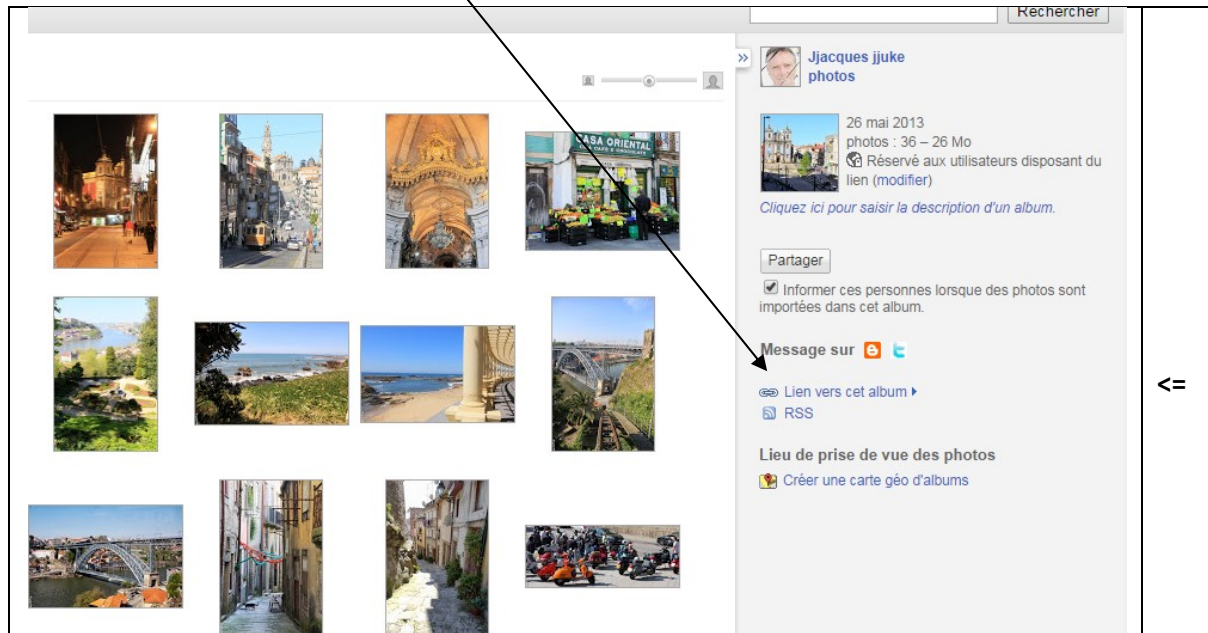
Rechercher

Jjacques jjuke photos

26 mai 2013
photos : 36 – 26 Mo
Réservé aux utilisateurs disposant du lien (modifier)

Cliquez ici pour saisir la description d'un album.

Partager

Informer ces personnes lorsque des photos sont importées dans cet album.

Message sur

Lien vers cet album
RSS

Lieu de prise de vue des photos
Créer une carte géo d'albums

<=